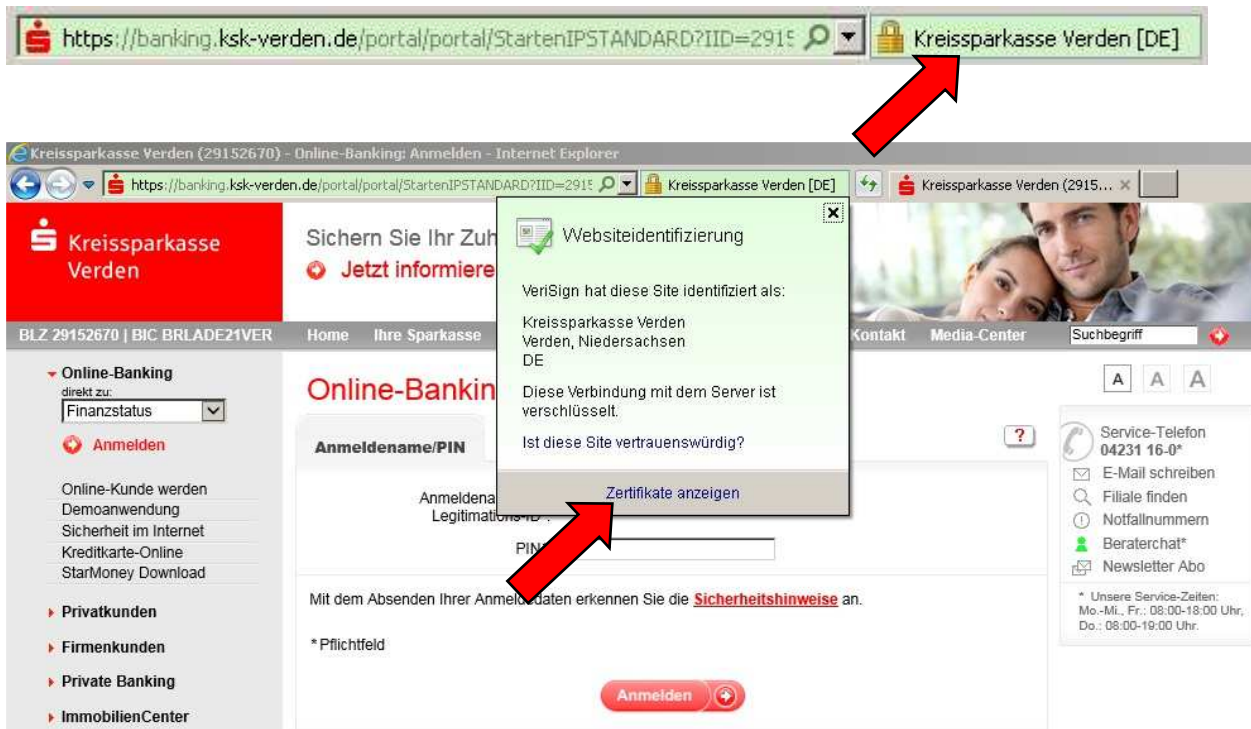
https://banking.ksk-verden.de/portal/portal/StartenIPSTANDARD?IID=2915 Kreissparkasse Verden [DE]

Kreissparkasse Verden (29152670) - Online-Banking: Anmelden - Internet Explorer

https://banking.ksk-verden.de/portal/portal/StartenIPSTANDARD?IID=2915 Kreissparkasse Verden [DE] Kreissparkasse Verden (2915... ×

Kreissparkasse Verden

Sichern Sie Ihr Zuh

Jetzt informiere

BLZ 29152670 | BIC BRLADE21VER Home Ihre Sparkasse Kontakt Media-Center Suchbegriff

Websiteidentifizierung

VeriSign hat diese Site identifiziert als:

Kreissparkasse Verden
Verden, Niedersachsen
DE

Diese Verbindung mit dem Server ist verschlüsselt.

Ist diese Site vertrauenswürdig?

Zertifikate anzeigen

Online-Banking
direkt zu:
Finanzstatus
Anmelden

Online-Kunde werden
Demoanwendung
Sicherheit im Internet
Kreditkarte-Online
StarMoney Download

Privatkunden
Firmenkunden
Private Banking
ImmobilienCenter

Online-Bankin

Anmeldename/PIN

Anmeldena
Legitimations-ID*:
PIN

Mit dem Absenden Ihrer Anmeldedaten erkennen Sie die Sicherheitshinweise an.

* Pflichtfeld

Anmelden

A A A

Service-Telefon
04231 16-0*
E-Mail schreiben
Filiale finden
Notfallnummern
Beraterchat*
Newsletter Abo

* Unsere Service-Zeiten: Mo.-Mi., Fr.: 08:00-18:00 Uhr, Do.: 08:00-19:00 Uhr.